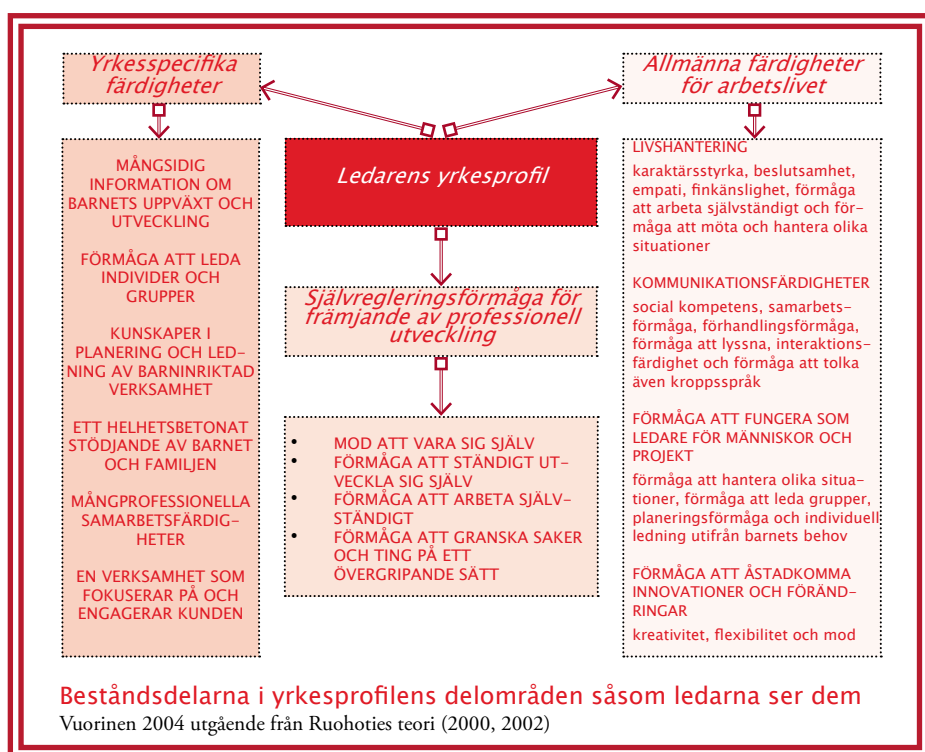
Yrkesspecifika färdigheter

Allmänna färdigheter för arbetslivet

Ledarens yrkesprofil

MÅNGSIDIG INFORMATION OM BARNETS UPPVÄXT OCH UTVECKLING

FÖRMÅGA ATT LEDA INDIVIDER OCH GRUPPER

KUNSKAPER I PLANERING OCH LEDNING AV BARNINRIKTAD VERKSAMHET

ETT HELHETSBETONAT STÖDJANDE AV BARNET OCH FAMILJEN

MÅNGPROFESSIONELLA SAMARBETSFÄRDIGHETER

EN VERKSAMHET SOM FOKUSERAR PÅ OCH ENGAGERAR KUNDEN

Självregleringsförmåga för främjande av professionell utveckling

- MOD ATT VARA SIG SJÄLV
- FÖRMÅGA ATT STÄNDIGT UTVECKLA SIG SJÄLV
- FÖRMÅGA ATT ARBETA SJÄLVSTÄNDIGT
- FÖRMÅGA ATT GRANSKA SAKER OCH TING PÅ ETT ÖVERGRIPANDE SÄTT

LIVSHANTERING
karaktärsstyrka, beslutsamhet, empati, finkänslighet, förmåga att arbeta självständigt och förmåga att möta och hantera olika situationer

KOMMUNIKATIONSFÄRDIGHETER
social kompetens, samarbetsförmåga, förhandlingsförmåga, förmåga att lyssna, interaktionsfärdighet och förmåga att tolka även kroppsspråk

FÖRMÅGA ATT FUNGERA SOM LEDARE FÖR MÄNNISKOR OCH PROJEKT
förmåga att hantera olika situationer, förmåga att leda grupper, planeringsförmåga och individuell ledning utifrån barnets behov

FÖRMÅGA ATT ÅSTADKOMMA INNOVATIONER OCH FÖRÄNDRINGAR
kreativitet, flexibilitet och mod

Beståndsdelarna i yrkesprofilens delområden såsom ledarna ser dem
Vuorinen 2004 utgående från Ruohoties teori (2000, 2002)